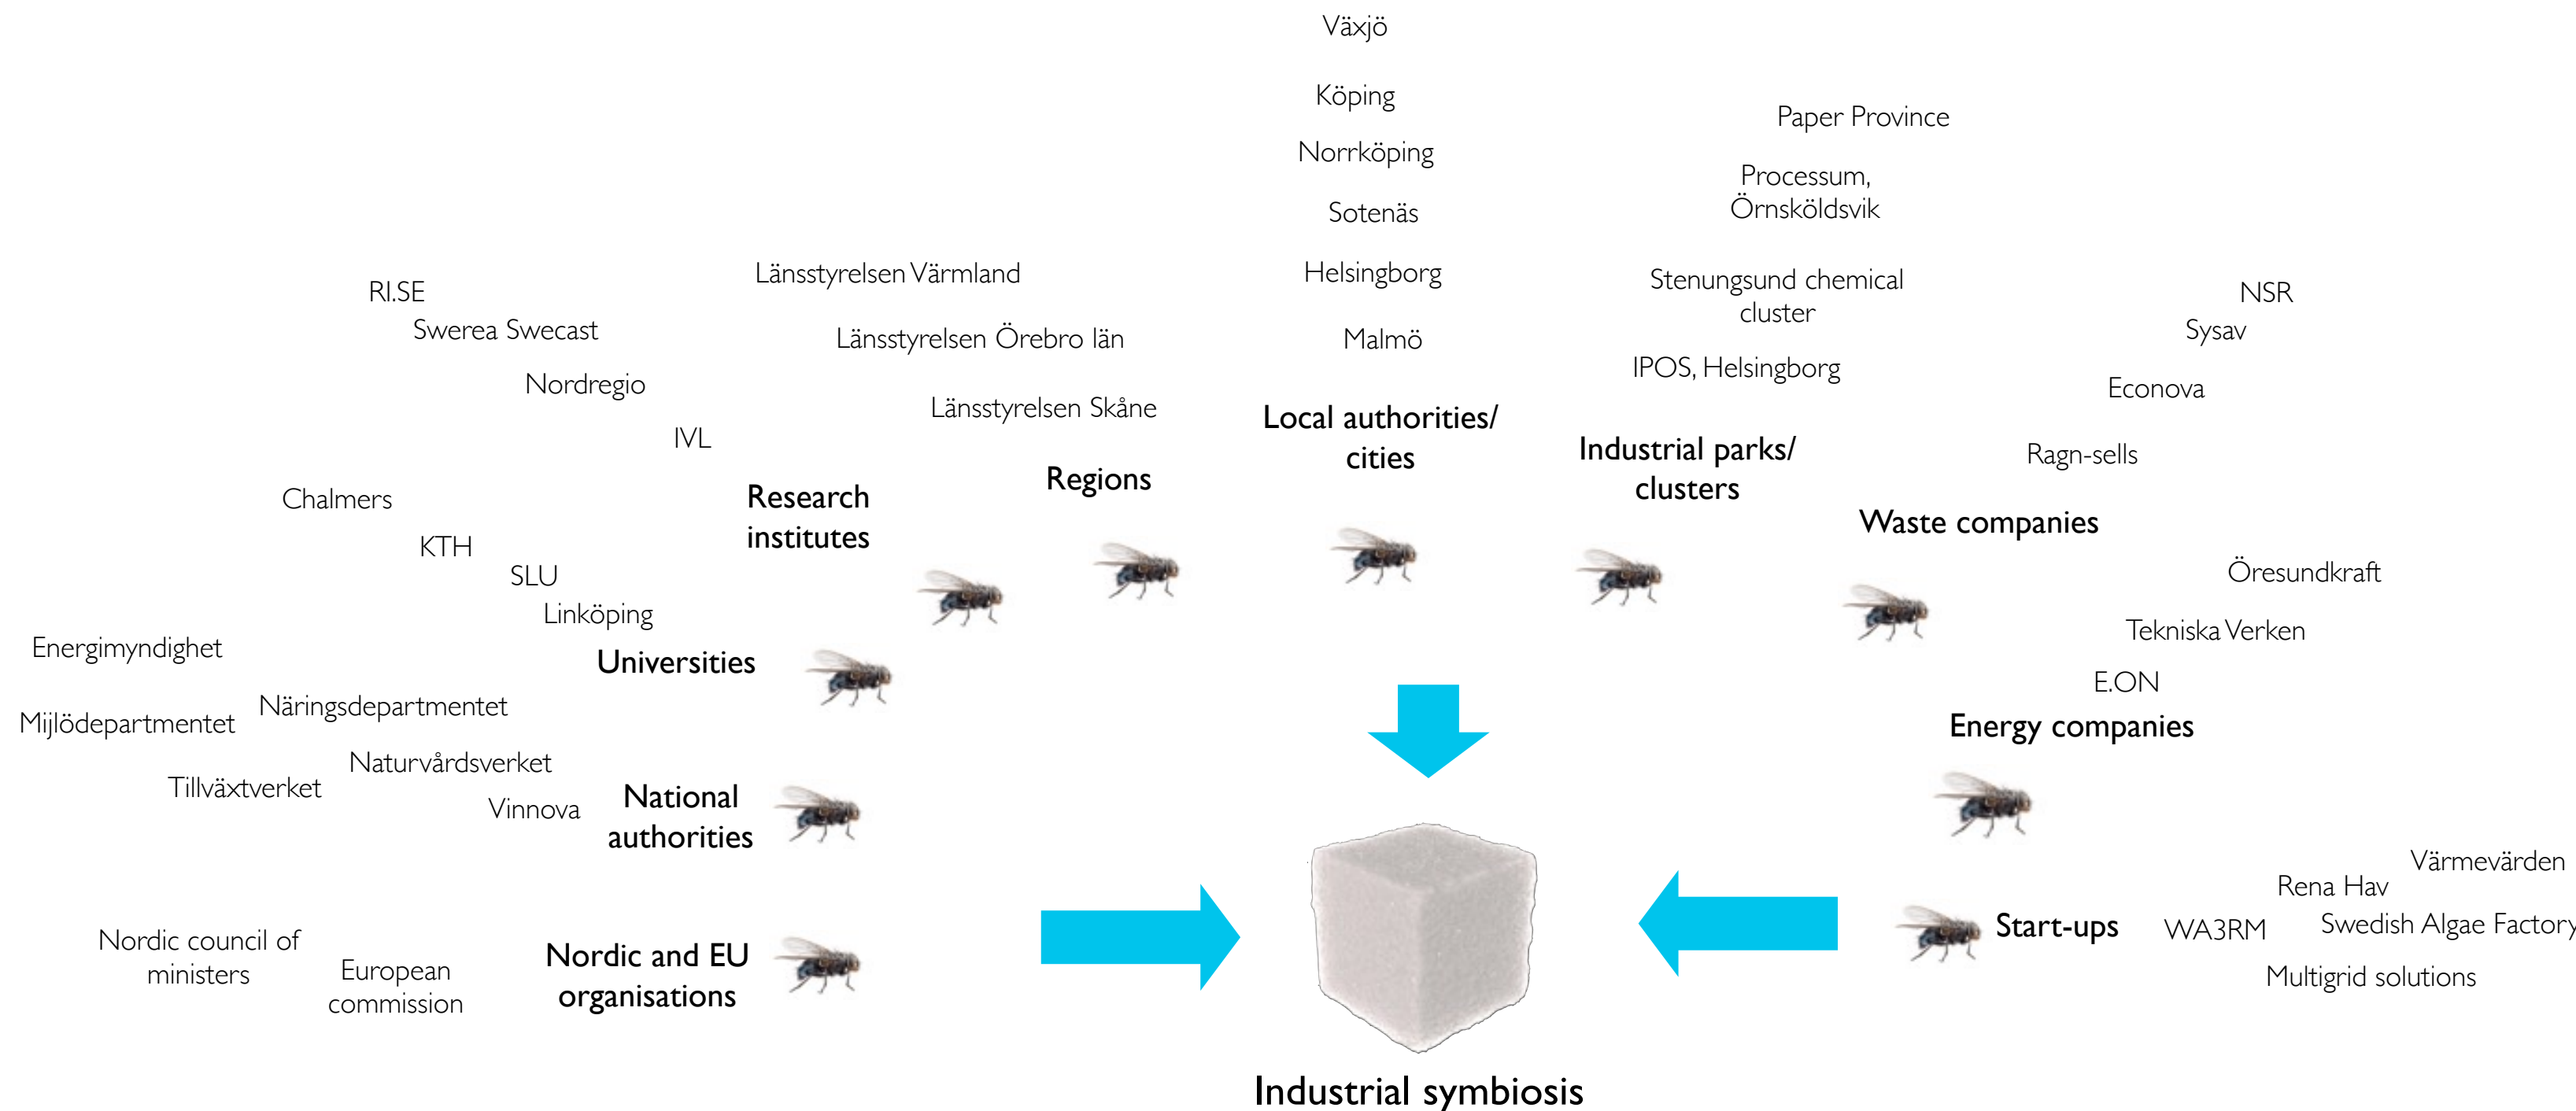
Växjö

Köping

Norrköping

Sotenäs

Helsingborg

Malmö

Local authorities/ cities

Paper Province

Processum, Örnsköldsvik

Stenungsund chemical cluster

IPOS, Helsingborg

Industrial parks/ clusters

NSR

Sysav

Econova

Ragn-sells

Waste companies

Länsstyrelsen Värmland

Länsstyrelsen Örebro län

Länsstyrelsen Skåne

Regions

RI.SE

Swerea Swecast

Nordregio

IVL

Research institutes

Chalmers

KTH

SLU

Linköping

Universities

Energimyndighet

Mijlödepartmentet

Näringsdepartmentet

Naturvårdsverket

Tillväxtverket

Vinnova

National authorities

Nordic council of ministers

European commission

Nordic and EU organisations

Öresundkraft

Tekniska Verken

E.ON

Energy companies

Värmevärden

Rena Hav

Start-ups

WA3RM

Swedish Algae Factory

Multigrid solutions

Industrial symbiosis